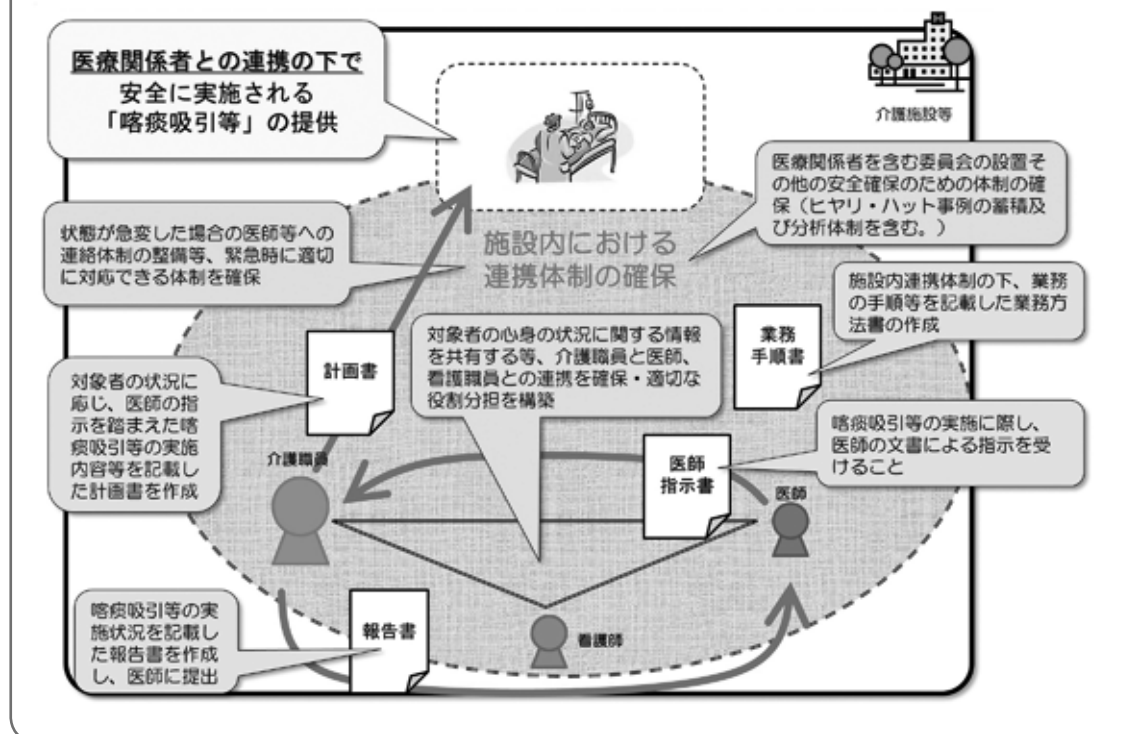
医療関係者との連携の下で
安全に実施される
「喀痰吸引等」の提供

介護施設等

医療関係者を含む委員会の設置その他の安全確保のための体制の確保（ヒヤリ・ハット事例の蓄積及び分析体制を含む。）

状態が急変した場合の医師等への連絡体制の整備等、緊急時に適切に対応できる体制を確保

施設内における
連携体制の確保

施設内連携体制の下、業務の手順等を記載した業務方法書の作成

業務
手順書

対象者の心身の状況に関する情報を共有する等、介護職員と医師、看護職員との連携を確保・適切な役割分担を構築

計画書

対象者の状況に応じ、医師の指示を踏まえた喀痰吸引等の実施内容等を記載した計画書を作成

喀痰吸引等の実施に際し、医師の文書による指示を受けること

介護職員

医師
指示書

医師

喀痰吸引等の実施状況を記載した報告書を作成し、医師に提出

報告書

看護師